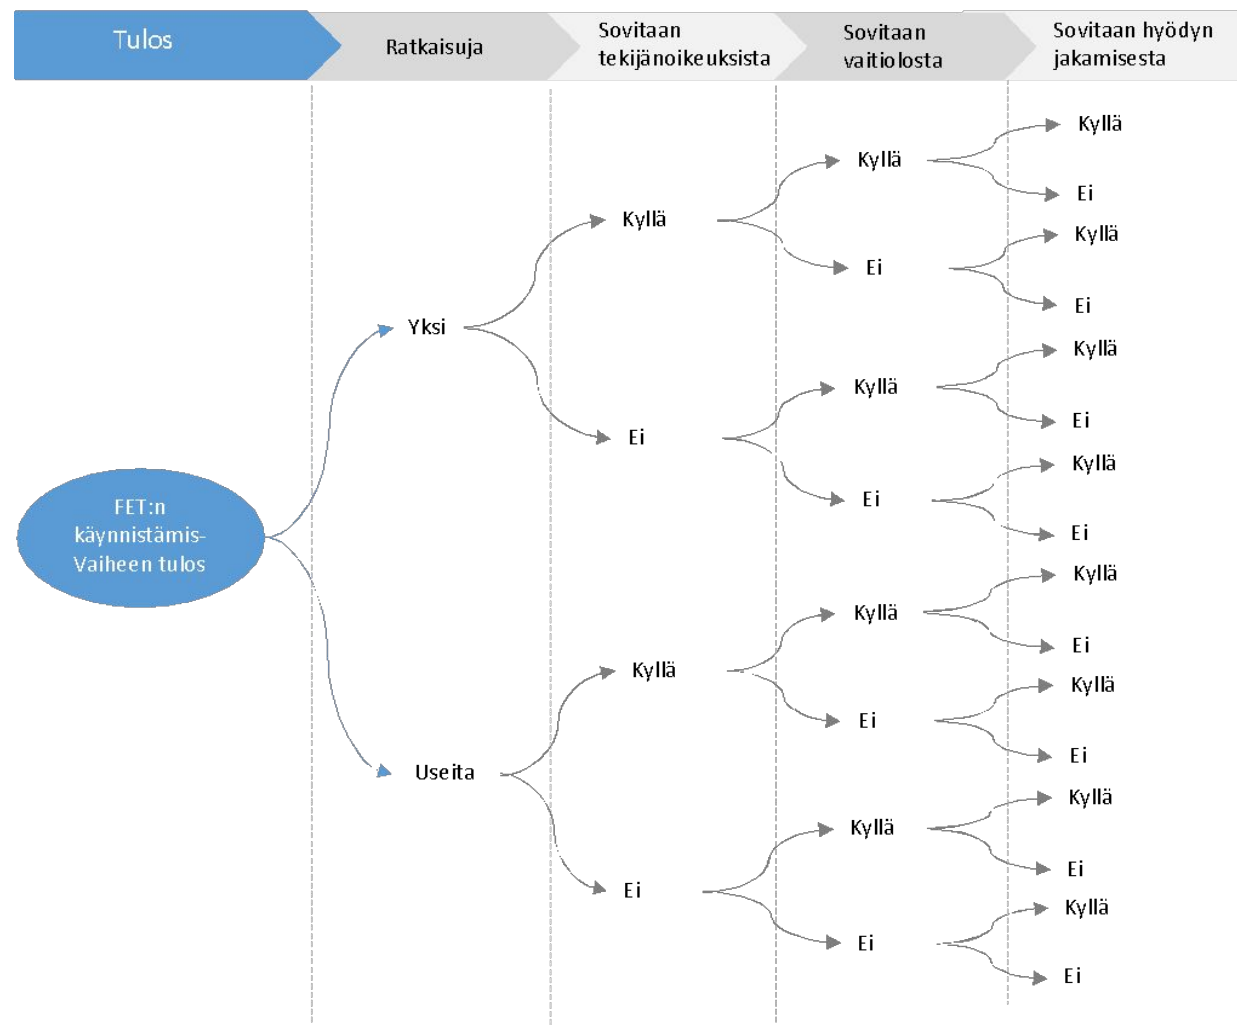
Tulos

Ratkaisuja

Sovitaan tekijänoikeuksista

Sovitaan vaitiolosta

Sovitaan hyödyn jakamisesta

FET:n käynnistämis-Vaiheen tulos

Yksi

Useita

Kyllä

Ei

Kyllä

Ei

Kyllä

Ei

Kyllä

Ei

Kyllä

Ei

Kyllä

Ei

Kyllä

Ei

Kyllä

Ei

Kyllä

Ei

Kyllä

Ei

Kyllä

Ei

Kyllä

Ei

Kyllä

Ei

Kyllä

Ei